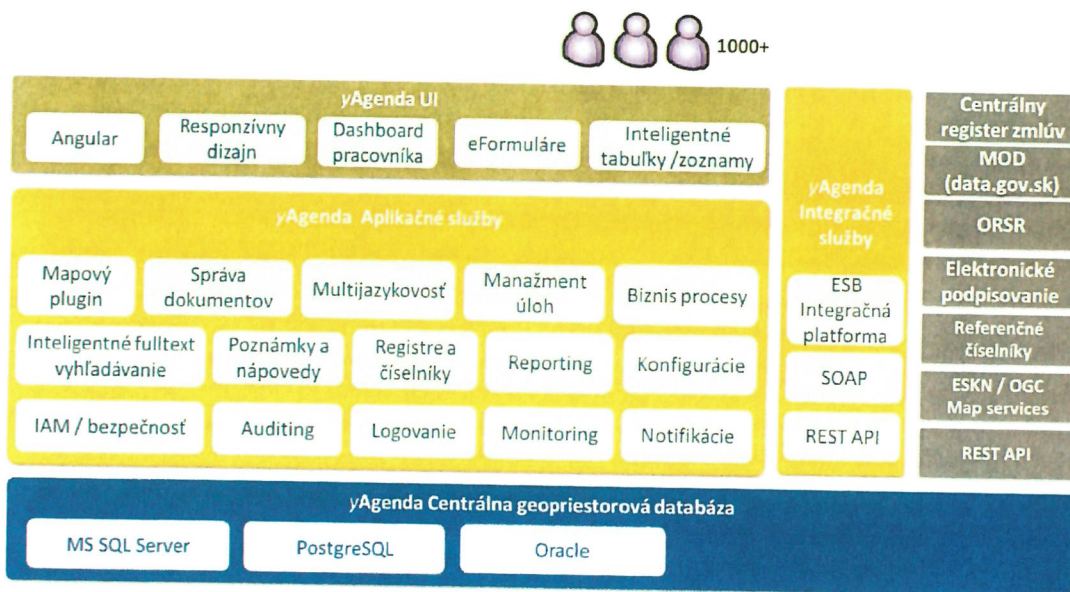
1000+

yAgenda UI

Angular

Responzívny dizajn

Dashboard pracovníka

eFormuláre

Inteligentné tabuľky /zoznamy

yAgenda Aplikačné služby

Mapový plugin

Správa dokumentov

Multijazykovosť

Manažment úloh

Biznis procesy

Inteligentné fulltext vyhľadávanie

Poznámky a nápovedy

Registre a číselníky

Reporting

Konfigurácie

IAM / bezpečnosť

Auditing

Logovanie

Monitoring

Notifikácie

yAgenda Integračné služby

ESB Integračná platforma

SOAP

REST API

Centrálny register zmlúv

MOD (data.gov.sk)

ORSR

Elektronické podpisovanie

Referenčné číselníky

ESKN / OGC Map services

REST API

yAgenda Centrálna geopriestorová databáza

MS SQL Server

PostgreSQL

Oracle